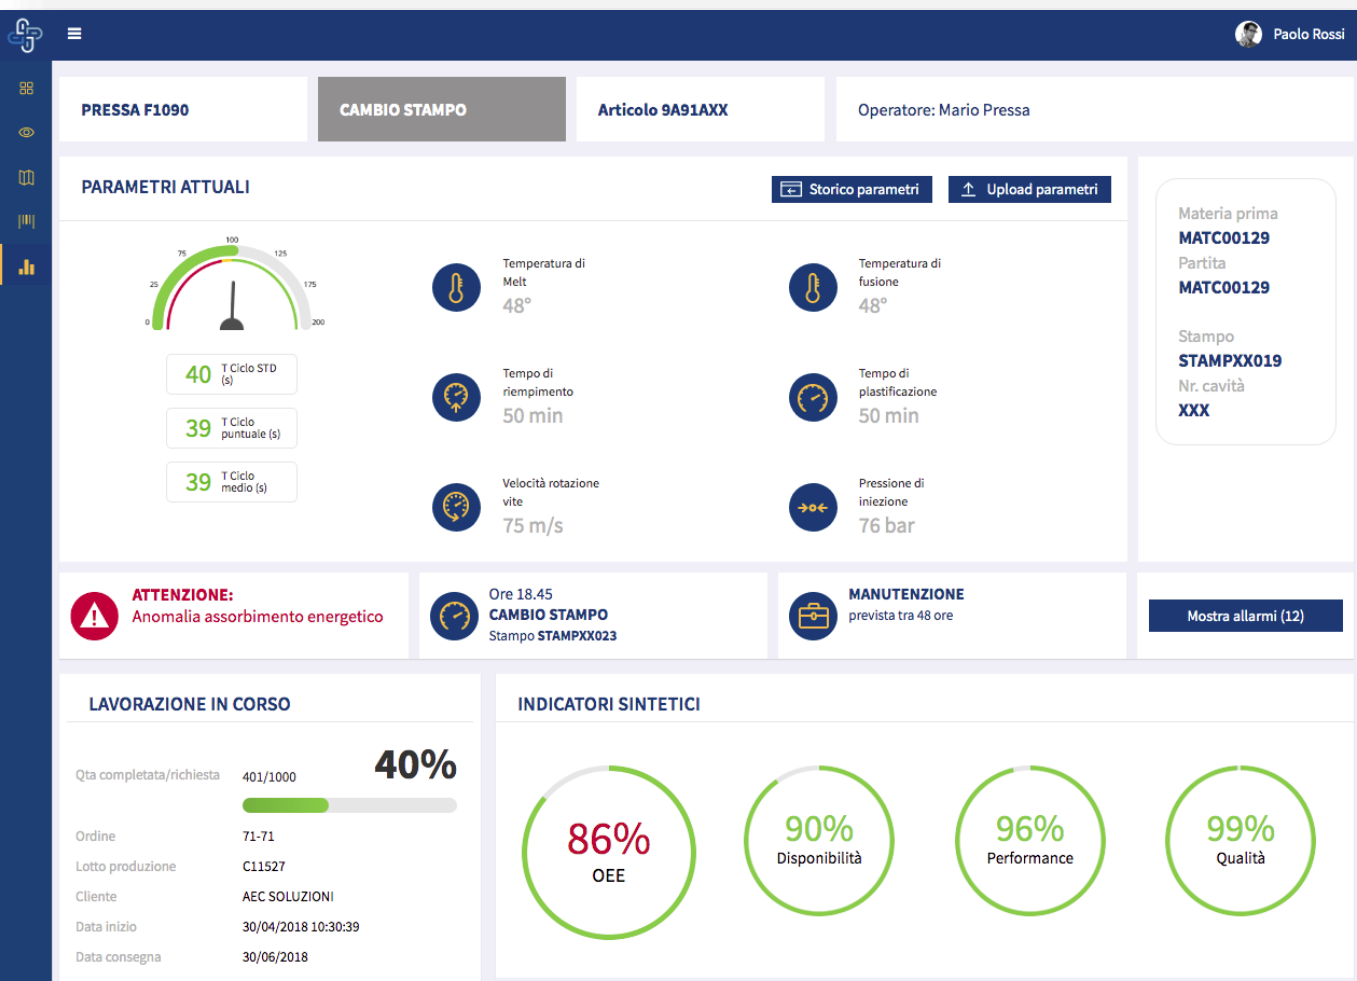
Paolo Rossi

PRESSA F1090

CAMBIO STAMPO

Articolo 9A91AXX

Operatore: Mario Pressa

PARAMETRI ATTUALI

Storico parametri

Upload parametri

0 25 75 100 125 175 200

40 T Ciclo STD (s)

39 T Ciclo puntuale (s)

39 T Ciclo medio (s)

Temperatura di Melt
48°

Temperatura di fusione
48°

Tempo di riempimento
50 min

Tempo di plastificazione
50 min

Velocità rotazione vite
75 m/s

Pressione di iniezione
76 bar

Materia prima
MATC00129
Partita
MATC00129

Stampo
STAMPXX019
Nr. cavità
XXX

ATTENZIONE:
Anomalia assorbimento energetico

Ore 18.45
CAMBIO STAMPO
Stampo STAMPXX023

MANUTENZIONE
prevista tra 48 ore

Mostra allarmi (12)

LAVORAZIONE IN CORSO

| | |
|---|---|
| Qta completata/richiesta | 401/1000 |
| Ordine | 71-71 |
| Lotto produzione | C11527 |
| Cliente | AEC SOLUZIONI |
| Data inizio | 30/04/2018 10:30:39 |
| Data consegna | 30/06/2018 |

40%

INDICATORI SINTETICI

86%
OEE

90%
Disponibilità

96%
Performance

99%
Qualità